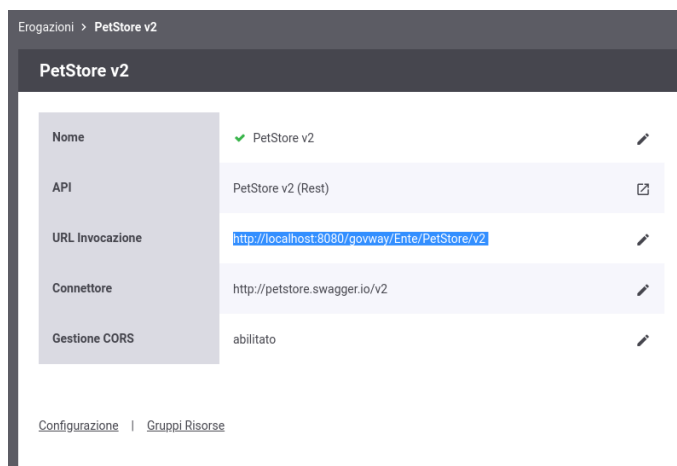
Erogazioni > PetStore v2

PetStore v2

| Nome | PetStore v2 |
|---|---|
| API | PetStore v2 (Rest) |
| URL Invocazione | http://localhost:8080/govway/Ente/PetStore/v2 |
| Connettore | http://petstore.swagger.io/v2 |
| Gestione CORS | abilitato |

Configurazione | Gruppi Risorse